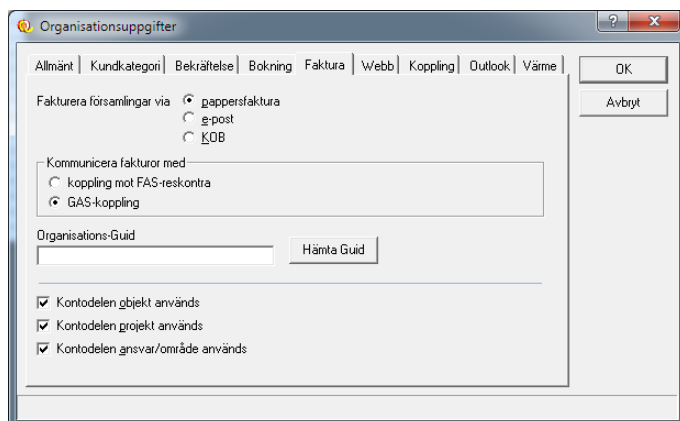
Organisationsuppgifter

Allmänt | Kundkategori | Bekräftelse | Bokning | Faktura | Webb | Koppling | Outlook | Värme

OK

Avbryt

Fakturera församlingar via
pappersfaktura
e-post
KOB

Kommunicera fakturor med
koppling mot FAS-reskontra
GAS-koppling

Organisations-Guid

Hämta Guid

Kontodelen objekt används
Kontodelen projekt används
Kontodelen ansvar/område används